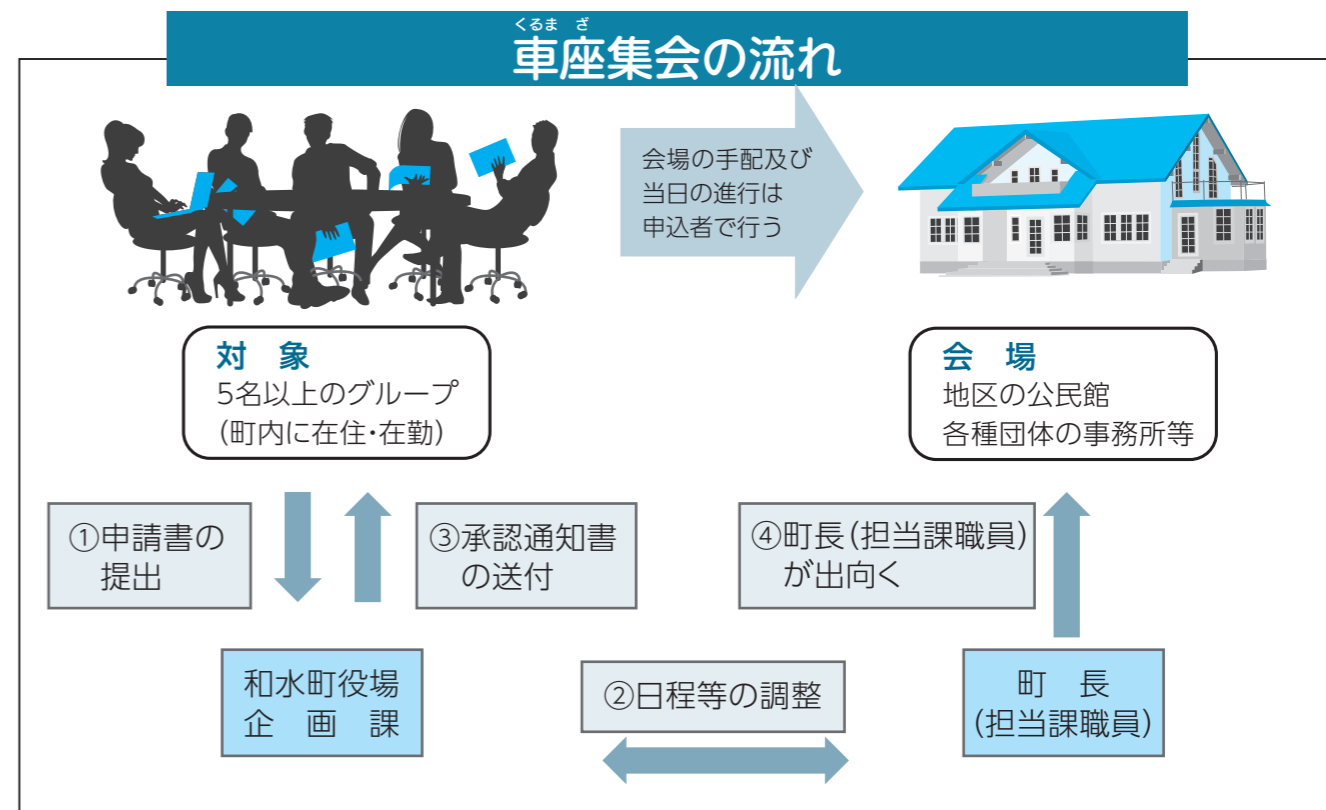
くるまざ
車座集会の流れ

会場の手配及び当日の進行は申込者で行う

対　象
5名以上のグループ
(町内に在住・在勤)

会　場
地区の公民館
各種団体の事務所等

①申請書の提出

③承認通知書の送付

④町長(担当課職員)が出向く

和水町役場
企　画　課

②日程等の調整

町　長
(担当課職員)